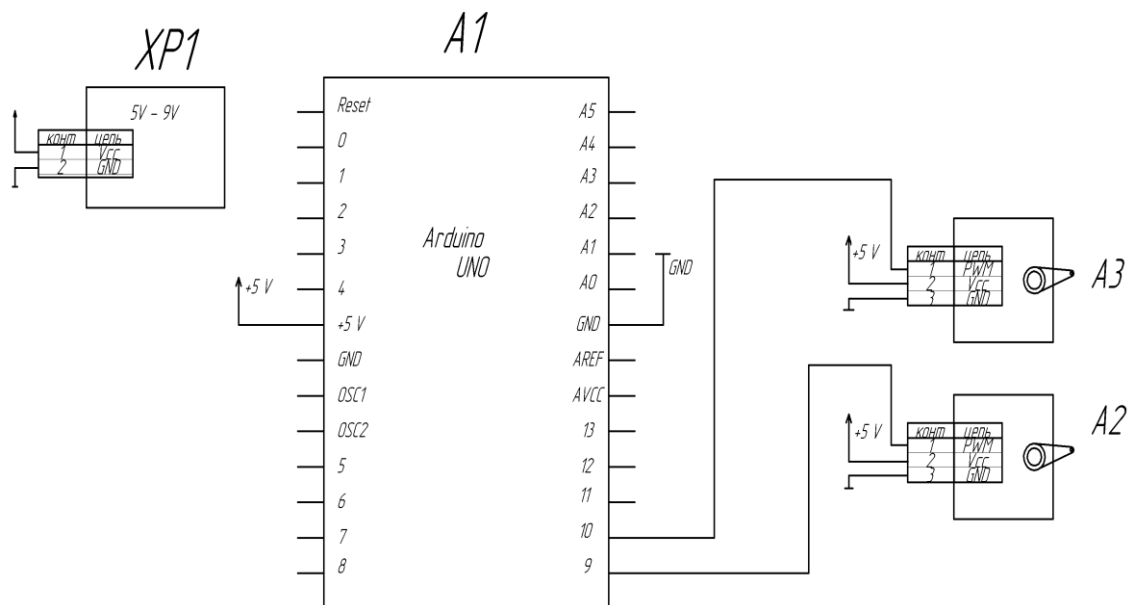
XP1

5V – 9V

| конт | цепь |
|---|---|
| 1 | VCC |
| 2 | GND |

A1

Arduino UNO

Reset
0
1
2
3
4
+5 V
GND
OSC1
OSC2
5
6
7
8

A5
A4
A3
A2
A1
A0
GND
AREF
AVCC
13
12
11
10
9

GND

+5 V

+5 V

| конт | цепь |
|---|---|
| 1 | PWM |
| 2 | VCC |
| 3 | GND |

A3

+5 V

| конт | цепь |
|---|---|
| 1 | PWM |
| 2 | VCC |
| 3 | GND |

A2